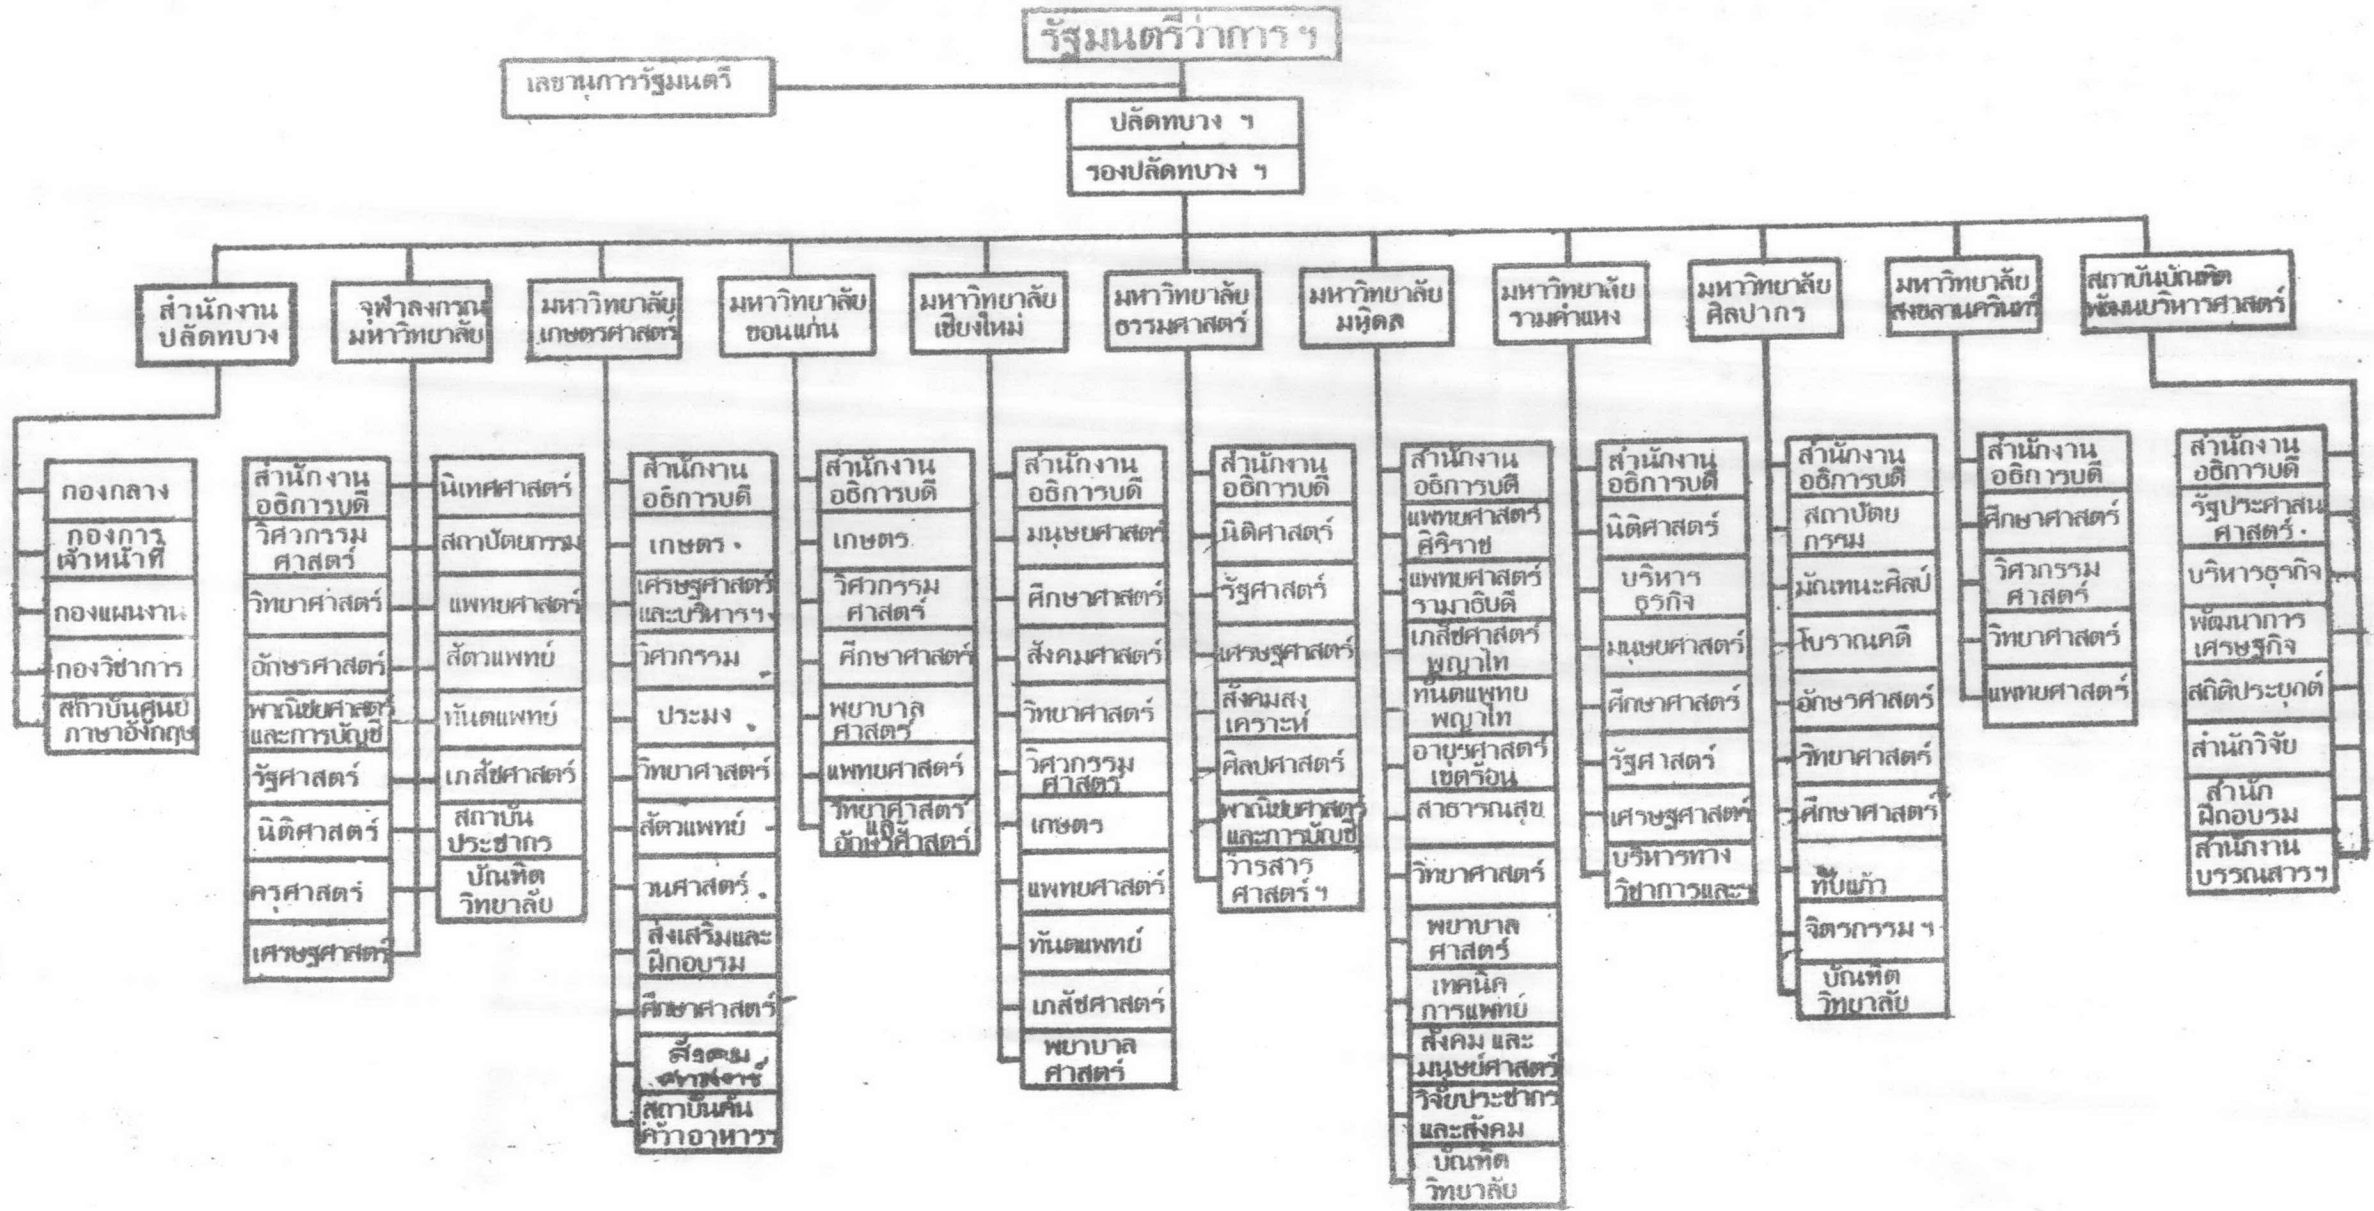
รัฐมนตรีว่าการ ฯ

เลขานุการรัฐมนตรี

ปลัดทบวง ฯ

รองปลัดทบวง ฯ

สำนักงานปลัดทบวง

กองกลาง
กองการเจ้าหน้าที่
กองแผนงาน
กองวิชาการ
สถาบันศูนย์ภาษาอังกฤษ

จุฬาลงกรณ์มหาวิทยาลัย

สำนักงานอธิการบดี
วิศวกรรมศาสตร์
วิทยาศาสตร์
อักษรศาสตร์
พาณิชยศาสตร์และการบัญชี
รัฐศาสตร์
นิติศาสตร์
ครุศาสตร์
เศรษฐศาสตร์
นิเทศศาสตร์
สถาปัตยกรรม
แพทยศาสตร์
สัตวแพทย์
ทันตแพทย์
เภสัชศาสตร์
สถาบันประชากร
บัณฑิตวิทยาลัย

มหาวิทยาลัยเกษตรศาสตร์

สำนักงานอธิการบดี
เกษตร
เศรษฐศาสตร์และบริหาร ฯ
วิศวกรรม
ประมง
วิทยาศาสตร์
สัตวแพทย์
วนศาสตร์
ส่งเสริมและฝึกอบรม
ศึกษาศาสตร์
สังคมศาสตร์
สถาบันค้นคว้าอาหาร

มหาวิทยาลัยขอนแก่น

สำนักงานอธิการบดี
เกษตร
วิศวกรรมศาสตร์
ศึกษาศาสตร์
พยาบาลศาสตร์
แพทยศาสตร์
วิทยาศาสตร์และอักษรศาสตร์

มหาวิทยาลัยเชียงใหม่

สำนักงานอธิการบดี
มนุษยศาสตร์
ศึกษาศาสตร์
สังคมศาสตร์
วิทยาศาสตร์
วิศวกรรมศาสตร์
เกษตร
แพทยศาสตร์
ทันตแพทย์
เภสัชศาสตร์
พยาบาลศาสตร์

มหาวิทยาลัยธรรมศาสตร์

สำนักงานอธิการบดี
นิติศาสตร์
รัฐศาสตร์
เศรษฐศาสตร์
สังคมสงเคราะห์
ศิลปศาสตร์
พาณิชยศาสตร์และการบัญชี
วารสารศาสตร์ ฯ

มหาวิทยาลัยมหิดล

สำนักงานอธิการบดี
แพทยศาสตร์ศิริราช
แพทยศาสตร์รามาธิบดี
เภสัชศาสตร์พญาไท
ทันตแพทยพญาไท
อายุรศาสตร์เขตร้อน
สาธารณสุข
วิทยาศาสตร์
พยาบาลศาสตร์
เทคนิคการแพทย์
สังคม และมนุษย์ศาสตร์
วิจัยประชากรและสังคม
บัณฑิตวิทยาลัย

มหาวิทยาลัยรามคำแหง

สำนักงานอธิการบดี
นิติศาสตร์
บริหารธุรกิจ
มนุษยศาสตร์
ศึกษาศาสตร์
รัฐศาสตร์
เศรษฐศาสตร์
บริหารทางวิชาการและ ฯ

มหาวิทยาลัยศิลปากร

สำนักงานอธิการบดี
สถาปัตยกรรม
มัณฑนะศิลป์
โบราณคดี
อักษรศาสตร์
วิทยาศาสตร์
ศึกษาศาสตร์
ทับแก้ว
จิตรกรรม ฯ
บัณฑิตวิทยาลัย

มหาวิทยาลัยสงขลานครินทร์

สำนักงานอธิการบดี
ศึกษาศาสตร์
วิศวกรรมศาสตร์
วิทยาศาสตร์
แพทยศาสตร์

สถาบันบัณฑิตพัฒนบริหารศาสตร์

สำนักงานอธิการบดี
รัฐประศาสนศาสตร์
บริหารธุรกิจ
พัฒนาการเศรษฐกิจ
สถิติประยุกต์
สำนักวิจัย
สำนักฝึกอบรม
สำนักงานบรรณสาร ฯ